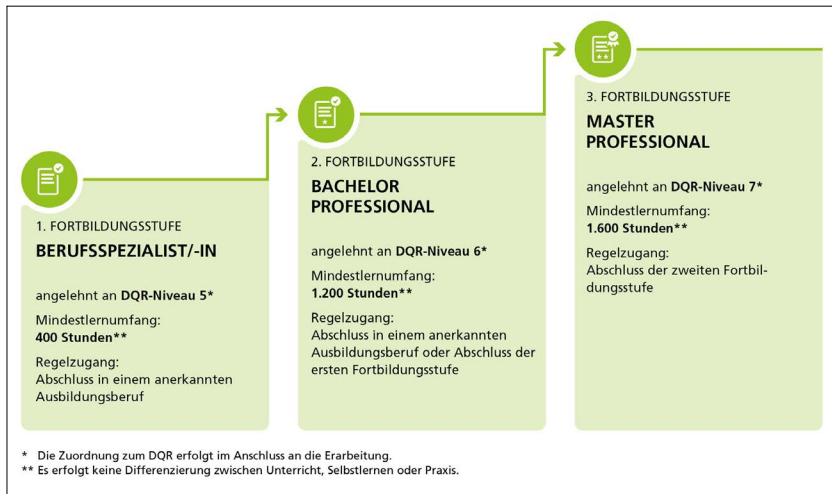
1. FORTBILDUNGSSTUFE
BERUFSSPEZIALIST/-IN

angelehnt an DQR-Niveau 5*

Mindestlernumfang:
400 Stunden**

Regelzugang:
Abschluss in einem anerkannten Ausbildungsberuf

2. FORTBILDUNGSSTUFE
BACHELOR PROFESSIONAL

angelehnt an DQR-Niveau 6*

Mindestlernumfang:
1.200 Stunden**

Regelzugang:
Abschluss in einem anerkannten Ausbildungsberuf oder Abschluss der ersten Fortbildungsstufe

3. FORTBILDUNGSSTUFE
MASTER PROFESSIONAL

angelehnt an DQR-Niveau 7*

Mindestlernumfang:
1.600 Stunden**

Regelzugang:
Abschluss der zweiten Fortbildungsstufe

* Die Zuordnung zum DQR erfolgt im Anschluss an die Erarbeitung.
** Es erfolgt keine Differenzierung zwischen Unterricht, Selbstlernen oder Praxis.